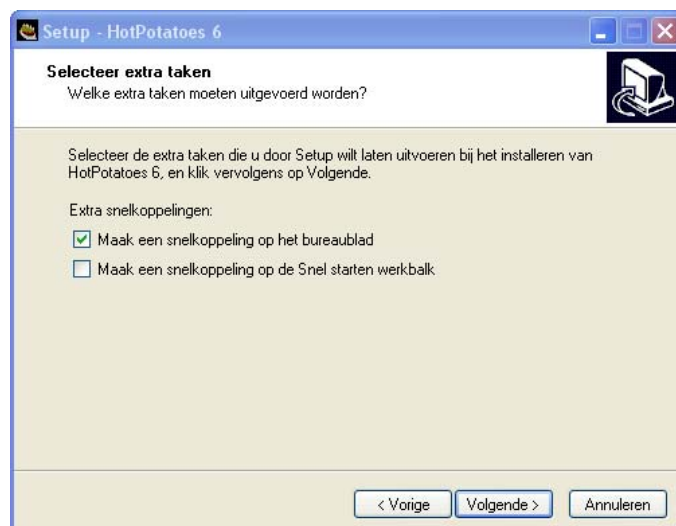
Setup - HotPotatoes 6

Selecteer extra taken
Welke extra taken moeten uitgevoerd worden?

Selecteer de extra taken die u door Setup wilt laten uitvoeren bij het installeren van HotPotatoes 6, en klik vervolgens op Volgende.

Extra snelkoppelingen:

☑ Maak een snelkoppeling op het bureaublad

☐ Maak een snelkoppeling op de Snel starten werkbalk

< Vorige
Volgende >
Annuleren